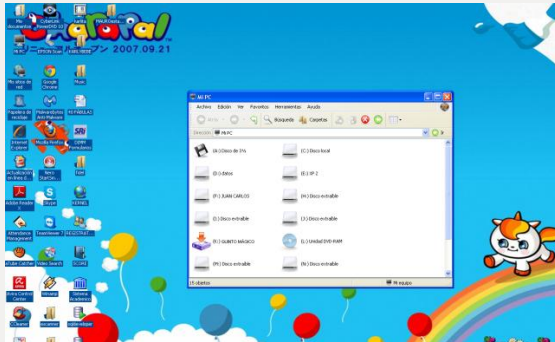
2007.09.21

Mi PC

Archivo Edición Ver Favoritos Herramientas Ayuda

Atrás Búsqueda Carpetas

Dirección Mi PC

(A:) Disco de 3½
(C:) Disco local
(D:) datos
(E:) XP 2
(F:) JUAN CARLOS
(H:) Disco extraíble
(I:) Disco extraíble
(J:) Disco extraíble
(K:) GUIETO MÁGICO
(L:) Unidad DVD-RAM
(M:) Disco extraíble
(N:) Disco extraíble

15 objetos
Mi equipo

Mis documentos
Mis sitios de red
Papelera de reciclaje
Internet Explorer
Mozilla Firefox
Google Chrome
Music
Adobe Reader
Skype
TeamViewer 7
Video Search
Acrobat
Winamp
Avira
CCleaner
Ares